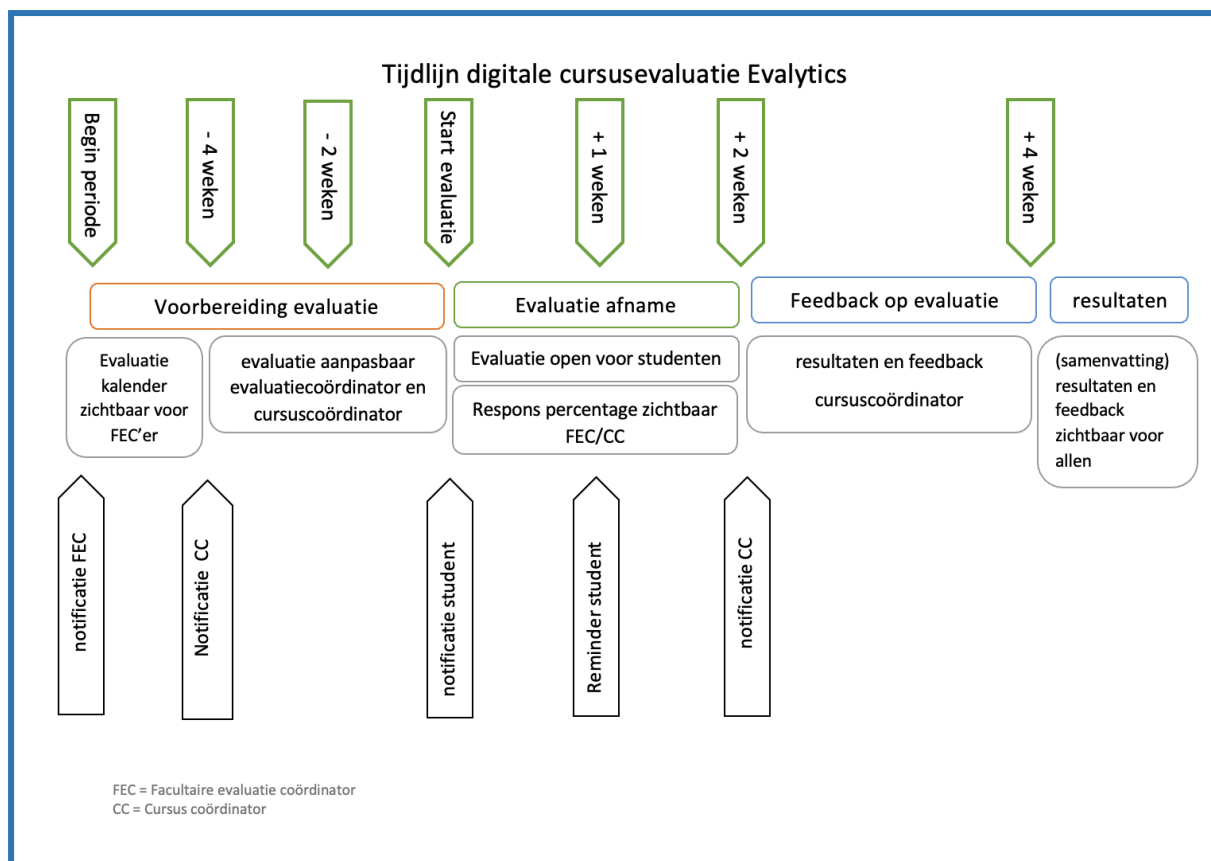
Tijdlijn digitale cursusevaluatie Evalytics

Begin periode

- 4 weken

- 2 weken

Start evaluatie

+ 1 weken

+ 2 weken

+ 4 weken

Voorbereiding evaluatie

Evaluatie afname

Feedback op evaluatie

resultaten

Evaluatie kalender zichtbaar voor FEC'er

evaluatie aanpasbaar evaluatiecoördinator en cursuscoördinator

Evaluatie open voor studenten

Respons percentage zichtbaar FEC/CC

resultaten en feedback cursuscoördinator

(samenvatting) resultaten en feedback zichtbaar voor allen

notificatie FEC

Notificatie CC

notificatie student

Reminder student

notificatie CC

FEC = Facultaire evaluatie coördinator
CC = Cursus coördinator